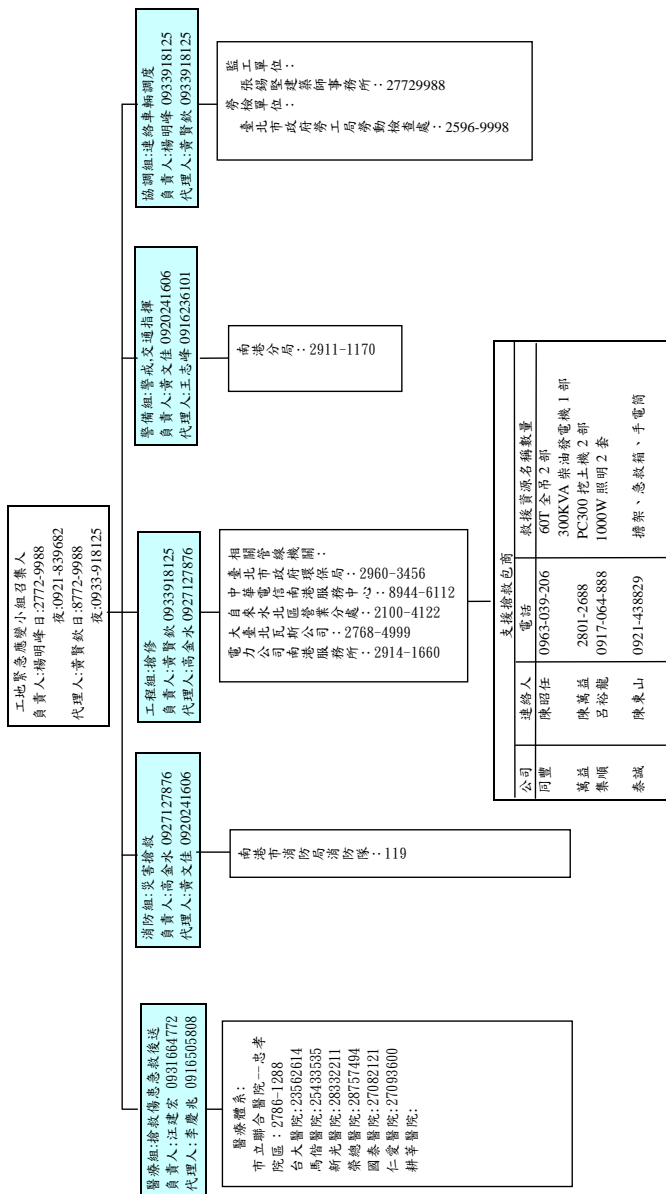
工地緊急應變小組召集人
負責人:楊明峰 日:2772-9988
夜:0921-839682
代理人:黃賢款 日:8772-9988
夜:0933-918125

醫療組:搶救傷患急救後送
負責人:汪建宏 0931664772
代理人:李慶兆 0916505808

醫療體系:
市立聯合醫院—忠孝院區:2786-1288
台大醫院:23562614
馬偕醫院:25433535
新光醫院:28332211
榮總醫院:28757494
國泰醫院:27082121
仁愛醫院:27093600
耕莘醫院:

消防組:災害搶救
負責人:高金水 0927127876
代理人:黃文佳 0920241606

南港市消防局消防隊:119

工程組:搶修
負責人:黃賢款 0933918125
代理人:高金水 0927127876

相關單位機關:
臺北市政府環保局:2960-3456
中華電信南港服務中心:8944-6112
自來水北區營業分處:2100-4122
大臺北瓦斯公司:2768-4999
電力公司南港服務所:2914-1660

警備組:警戒,交通指揮
負責人:黃文佳 0920241606
代理人:王志峰 0916236101

南港分局:2911-1170

協調組:連絡車輛調度
負責人:楊明峰 0933918125
代理人:黃賢款 0933918125

監工單位:張錫堅建築師事務所:27729988
勞檢單位:臺北市政府勞工局勞動檢查處:2596-9998

支援搶救包商

| 公司 | 連絡人 | 電話 | 救援資源名稱數量 |
|---|---|---|---|
| 同豐 | 陳昭任 | 0963-039-206 | 60T 全吊 2 部 |
| | | | 300KVA 柴油發電機 1 部 |
| 萬益 | 陳萬益 | 2801-2688 | PC300 挖土機 2 部 |
| 集順 | 呂裕龍 | 0917-064-888 | 1000W 照明 2 套 |
| 泰誠 | 陳泉山 | 0921-438829 | 擔架、急救箱、手電筒 |